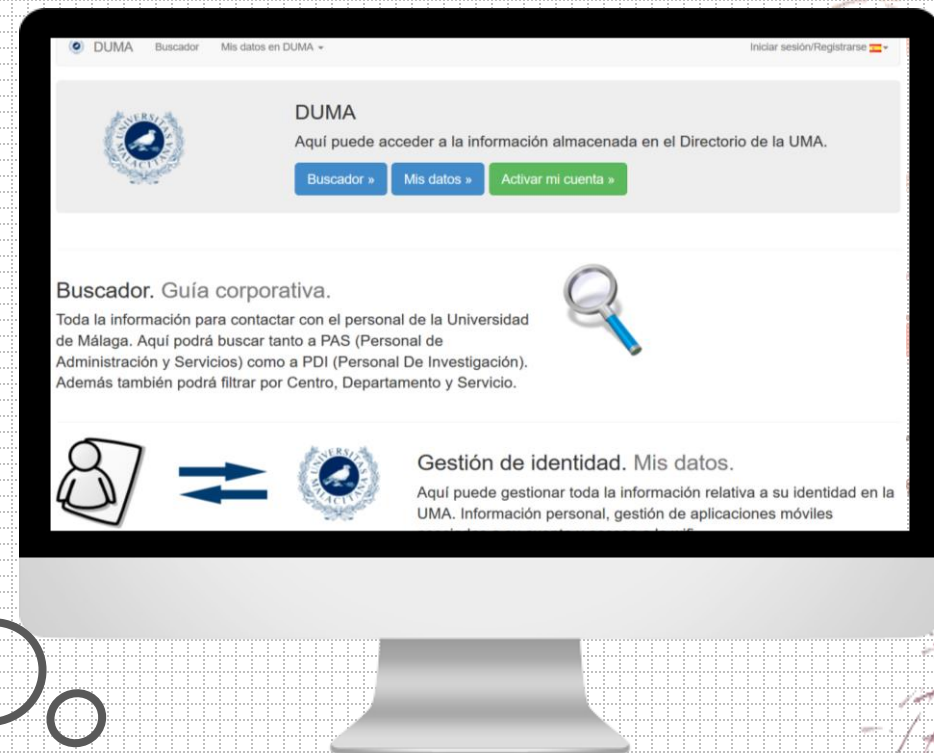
DUMA Buscador Mis datos en DUMA ▾

Iniciar sesión/Registrarse

DUMA

Aquí puede acceder a la información almacenada en el Directorio de la UMA.

Buscador » Mis datos » Activar mi cuenta »

Buscador. Guía corporativa.

Toda la información para contactar con el personal de la Universidad de Málaga. Aquí podrá buscar tanto a PAS (Personal de Administración y Servicios) como a PDI (Personal De Investigación). Además también podrá filtrar por Centro, Departamento y Servicio.

Gestión de identidad. Mis datos.

Aquí puede gestionar toda la información relativa a su identidad en la UMA. Información personal, gestión de aplicaciones móviles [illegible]